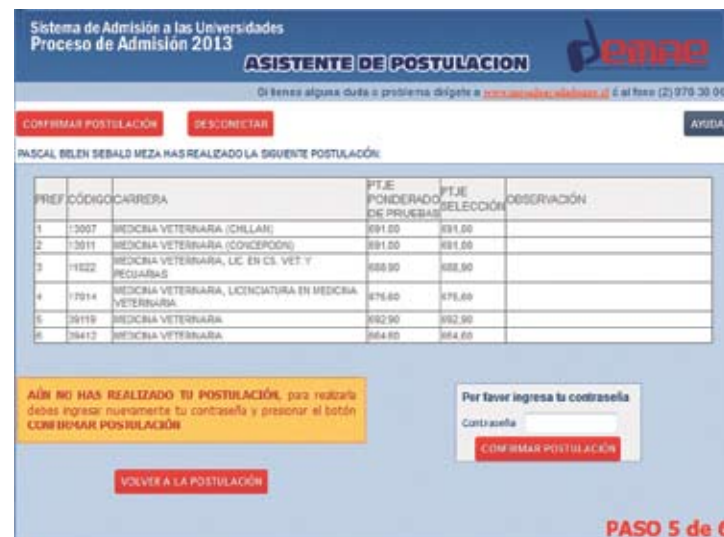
Sistema de Admisión a las Universidades
Proceso de Admisión 2013

ASISTENTE DE POSTULACION

demre

Si tienes alguna duda o problema dirígete a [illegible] ó al fono (2) 978 30 0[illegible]

CONFIRMAR POSTULACIÓN

DESCONECTAR

AYUDA

PASCAL BELEN SEBALD MEZA HAS REALIZADO LA SIGUIENTE POSTULACIÓN:

| PREF | CÓDIGO | CARRERA | PTJE PONDERADO DE PRUEBAS | PTJE SELECCIÓN | OBSERVACIÓN |
|---|---|---|---|---|---|
| 1 | 13007 | MEDICINA VETERINARIA (CHILLAN) | 691,00 | 691,00 | |
| 2 | 13011 | MEDICINA VETERINARIA (CONCEPCION) | 691,00 | 691,00 | |
| 3 | 11022 | MEDICINA VETERINARIA, LIC. EN CS. VET. Y PECUARIAS | 688,90 | 688,90 | |
| 4 | 17014 | MEDICINA VETERINARIA, LICENCIATURA EN MEDICINA VETERINARIA | 675,60 | 675,60 | |
| 5 | 39119 | MEDICINA VETERINARIA | 692,90 | 692,90 | |
| 6 | 39412 | MEDICINA VETERINARIA | 664,60 | 664,60 | |

AÚN NO HAS REALIZADO TU POSTULACIÓN, para realizarla debes ingresar nuevamente tu contraseña y presionar el botón CONFIRMAR POSTULACIÓN

Por favor ingresa tu contraseña

Contraseña

CONFIRMAR POSTULACIÓN

VOLVER A LA POSTULACIÓN

PASO 5 de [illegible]